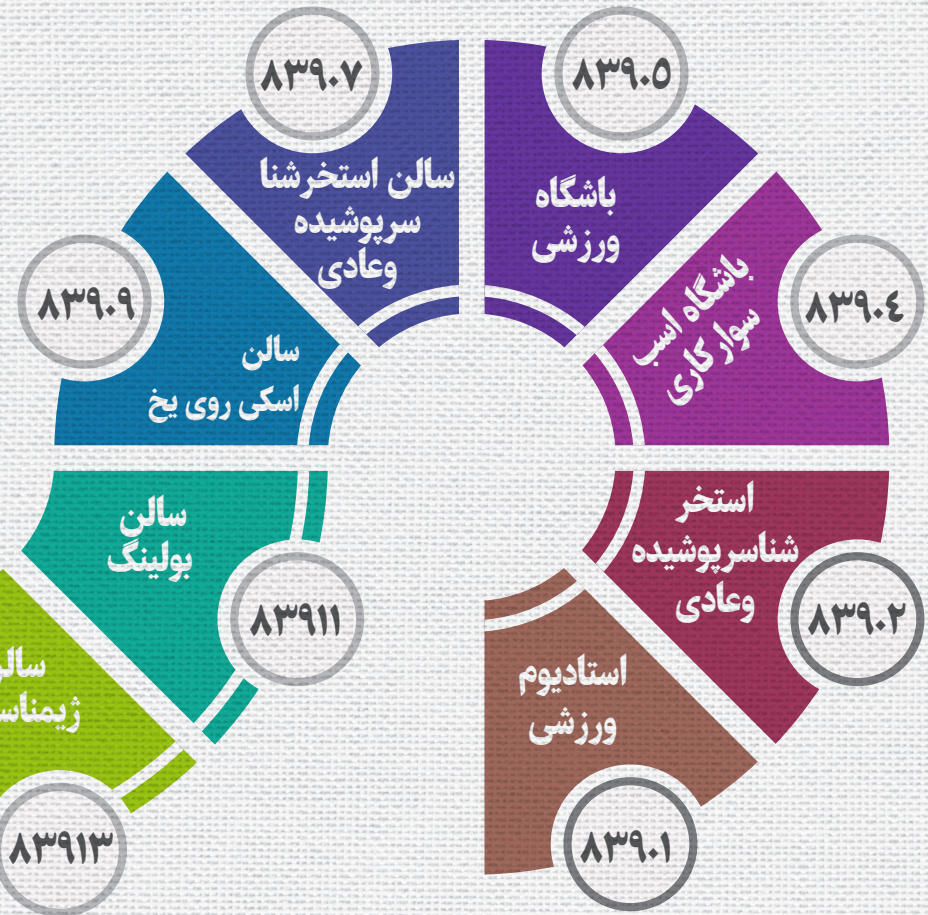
۸۳۹۰.۷
سالن استخرشنا سرپوشیده وعادی

۸۳۹۰.۵
باشگاه ورزشی

۸۳۹۰.۹
سالن اسکی روی یخ

۸۳۹۰.۴
باشگاه اسب سوار کاری

سالن بولینگ
۸۳۹۱۱

استخر شناسرپوشیده وعادی
۸۳۹۰.۲

سال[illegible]
ژیمناس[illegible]
۸۳۹۱۳

استادیوم ورزشی
۸۳۹۰.۱